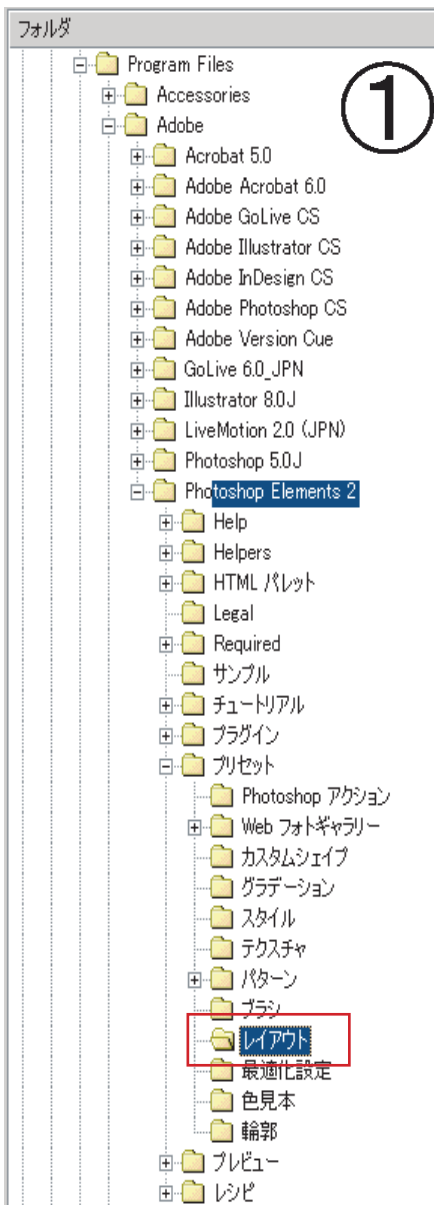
フォルダ

①

Program Files
Accessories
Adobe
Acrobat 5.0
Adobe Acrobat 6.0
Adobe GoLive CS
Adobe Illustrator CS
Adobe InDesign CS
Adobe Photoshop CS
Adobe Version Cue
GoLive 6.0_JPN
Illustrator 8.0J
LiveMotion 2.0 (JPN)
Photoshop 5.0J
Photoshop Elements 2
Help
Helpers
HTML パレット
Legal
Required
サンプル
チュートリアル
プラグイン
プリセット
Photoshop アクション
Web フォトギャラリー
カスタムシェイプ
グラデーション
スタイル
テクスチャ
パターン
ブラシ
レイアウト
最適化設定
色見本
輪郭
プレビュー
レシピ